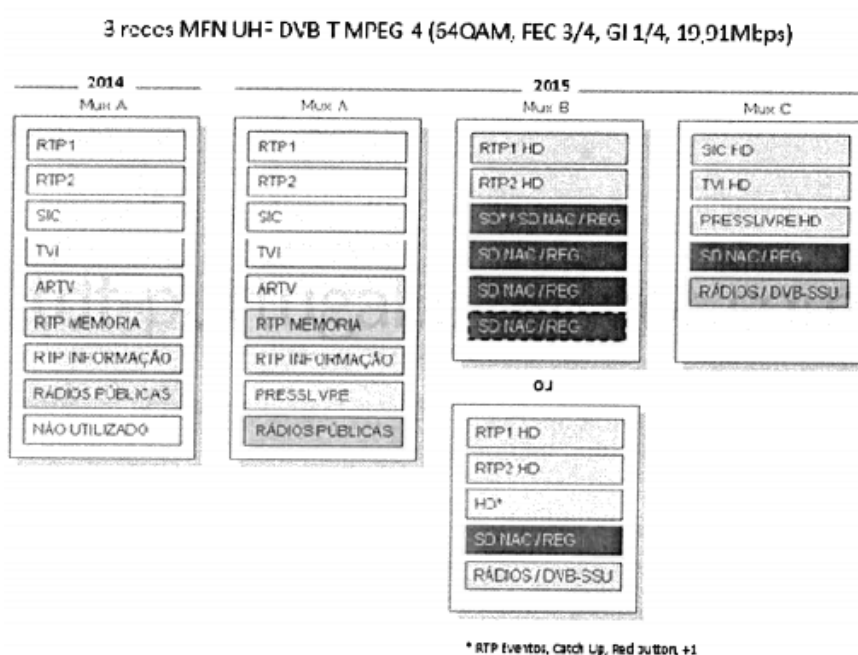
3 redes MFN UHF DVB T MPEG 4 (64QAM, FEC 3/4, GI 1/4, 19,91Mbps)

2014
Mux A

RTP1
RTP2
SIC
TVI
ARTV
RTP MEMORIA
RTP INFORMAÇÃO
RÁDIOS PÚBLICAS
NÃO UTILIZADO

2015
Mux A

RTP1
RTP2
SIC
TVI
ARTV
RTP MEMORIA
RTP INFORMAÇÃO
PRESSLIVRE
RÁDIOS PÚBLICAS

Mux B

RTP1 HD
RTP2 HD
SD* / SD NAC / REG
SD NAC / REG
SD NAC / REG
SD NAC / REG

Mux C

SIC HD
TVI HD
PRESSLIVRE HD
SD NAC / REG
RÁDIOS / DVB-SSU

ou

RTP1 HD
RTP2 HD
HD*
SD NAC / REG
RÁDIOS / DVB-SSU

* RTP Eventos, Catch Up, Red button, +1